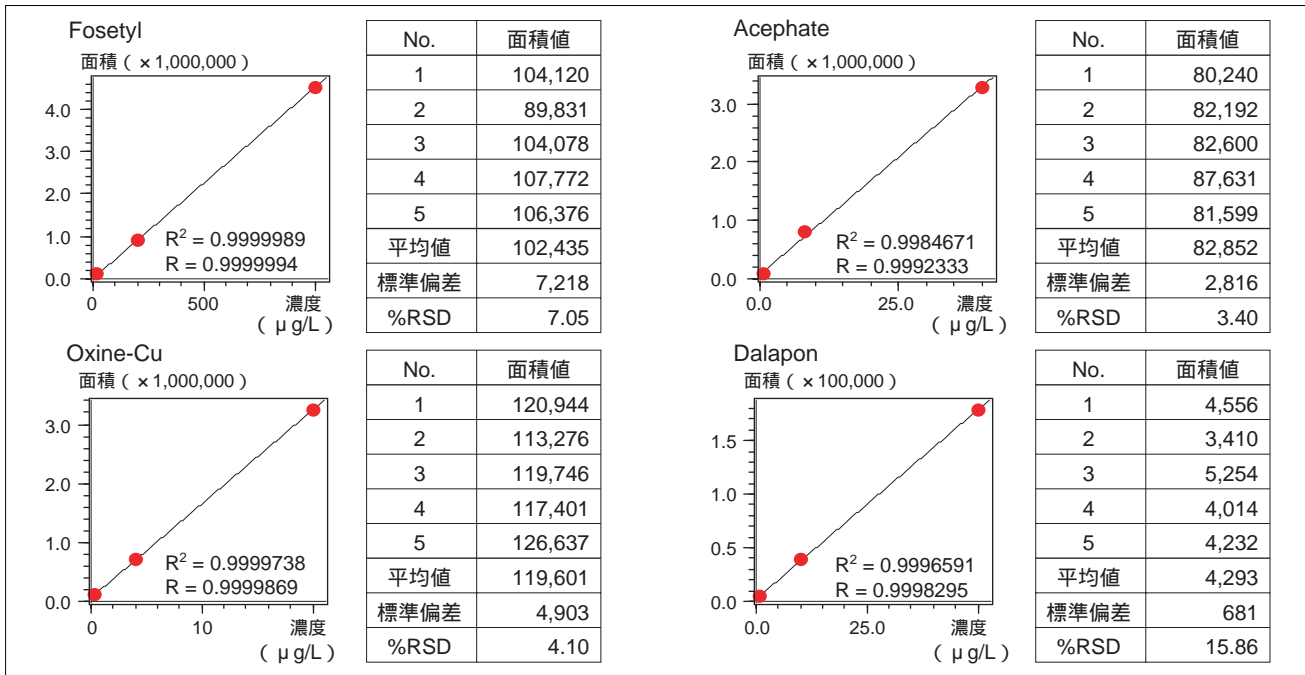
Fosetyl
面積（×1,000,000）

4.0
3.0
2.0
1.0
0.0

0
500
濃度
（μg/L）

$R^2$ = 0.9999989
R = 0.9999994

| No. | 面積値 |
|---|---|
| 1 | 104,120 |
| 2 | 89,831 |
| 3 | 104,078 |
| 4 | 107,772 |
| 5 | 106,376 |
| 平均値 | 102,435 |
| 標準偏差 | 7,218 |
| %RSD | 7.05 |

Acephate
面積（×1,000,000）

3.0
2.0
1.0
0.0

0.0
25.0
濃度
（μg/L）

$R^2$ = 0.9984671
R = 0.9992333

| No. | 面積値 |
|---|---|
| 1 | 80,240 |
| 2 | 82,192 |
| 3 | 82,600 |
| 4 | 87,631 |
| 5 | 81,599 |
| 平均値 | 82,852 |
| 標準偏差 | 2,816 |
| %RSD | 3.40 |

Oxine-Cu
面積（×1,000,000）

3.0
2.0
1.0
0.0

0
10
濃度
（μg/L）

$R^2$ = 0.9999738
R = 0.9999869

| No. | 面積値 |
|---|---|
| 1 | 120,944 |
| 2 | 113,276 |
| 3 | 119,746 |
| 4 | 117,401 |
| 5 | 126,637 |
| 平均値 | 119,601 |
| 標準偏差 | 4,903 |
| %RSD | 4.10 |

Dalapon
面積（×100,000）

1.5
1.0
0.5
0.0

0.0
25.0
濃度
（μg/L）

$R^2$ = 0.9996591
R = 0.9998295

| No. | 面積値 |
|---|---|
| 1 | 4,556 |
| 2 | 3,410 |
| 3 | 5,254 |
| 4 | 4,014 |
| 5 | 4,232 |
| 平均値 | 4,293 |
| 標準偏差 | 681 |
| %RSD | 15.86 |